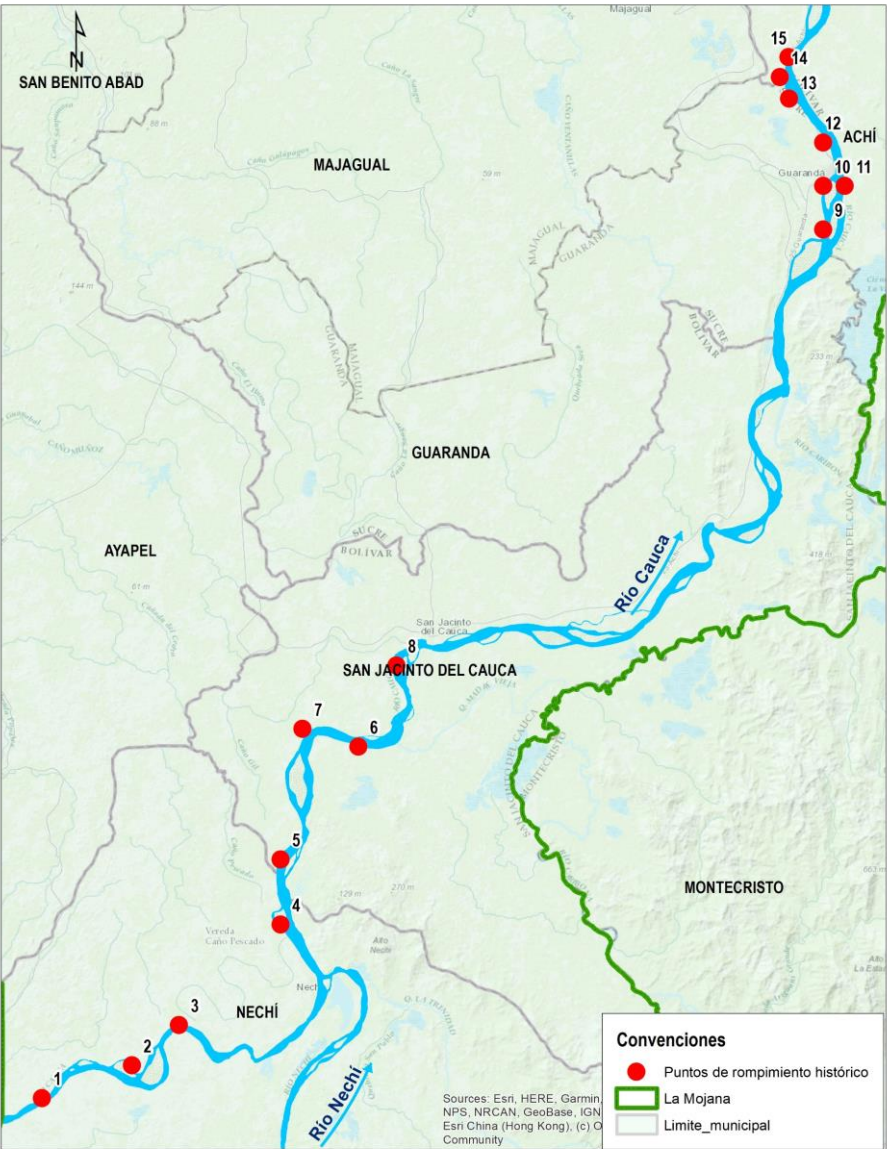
N

Majagual

SAN BENITO ABAD

MAJAGUAL

Caño Galápagos

59 m

MAJAGUAL

GUARANDA

144 m

GUARANDA

MAJAGUAL

SUCRE

BOLIVAR

233 m

CAÑO RIÑOZ

GUARANDA

AYAPEL

SUCRE

BOLIVAR

61 m

Río Cauca

418 m

San Jacinto del Cauca

8

SAN JACINTO DEL CAUCA

7

6

5

4

129 m

270 m

Vereda Caño Pescado

Alto Nechí

Nechí

NECHÍ

3

2

1

MONTECRISTO

Río Nechí

15

14

13

12

ACHÍ

Guaranda

10

11

9

Sources: Esri, HERE, Garmin, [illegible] NPS, NRCAN, GeoBase, IGN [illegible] Esri China (Hong Kong), (c) O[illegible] Community

Convenciones

Puntos de rompimiento histórico

La Mojana

Limite_municipal